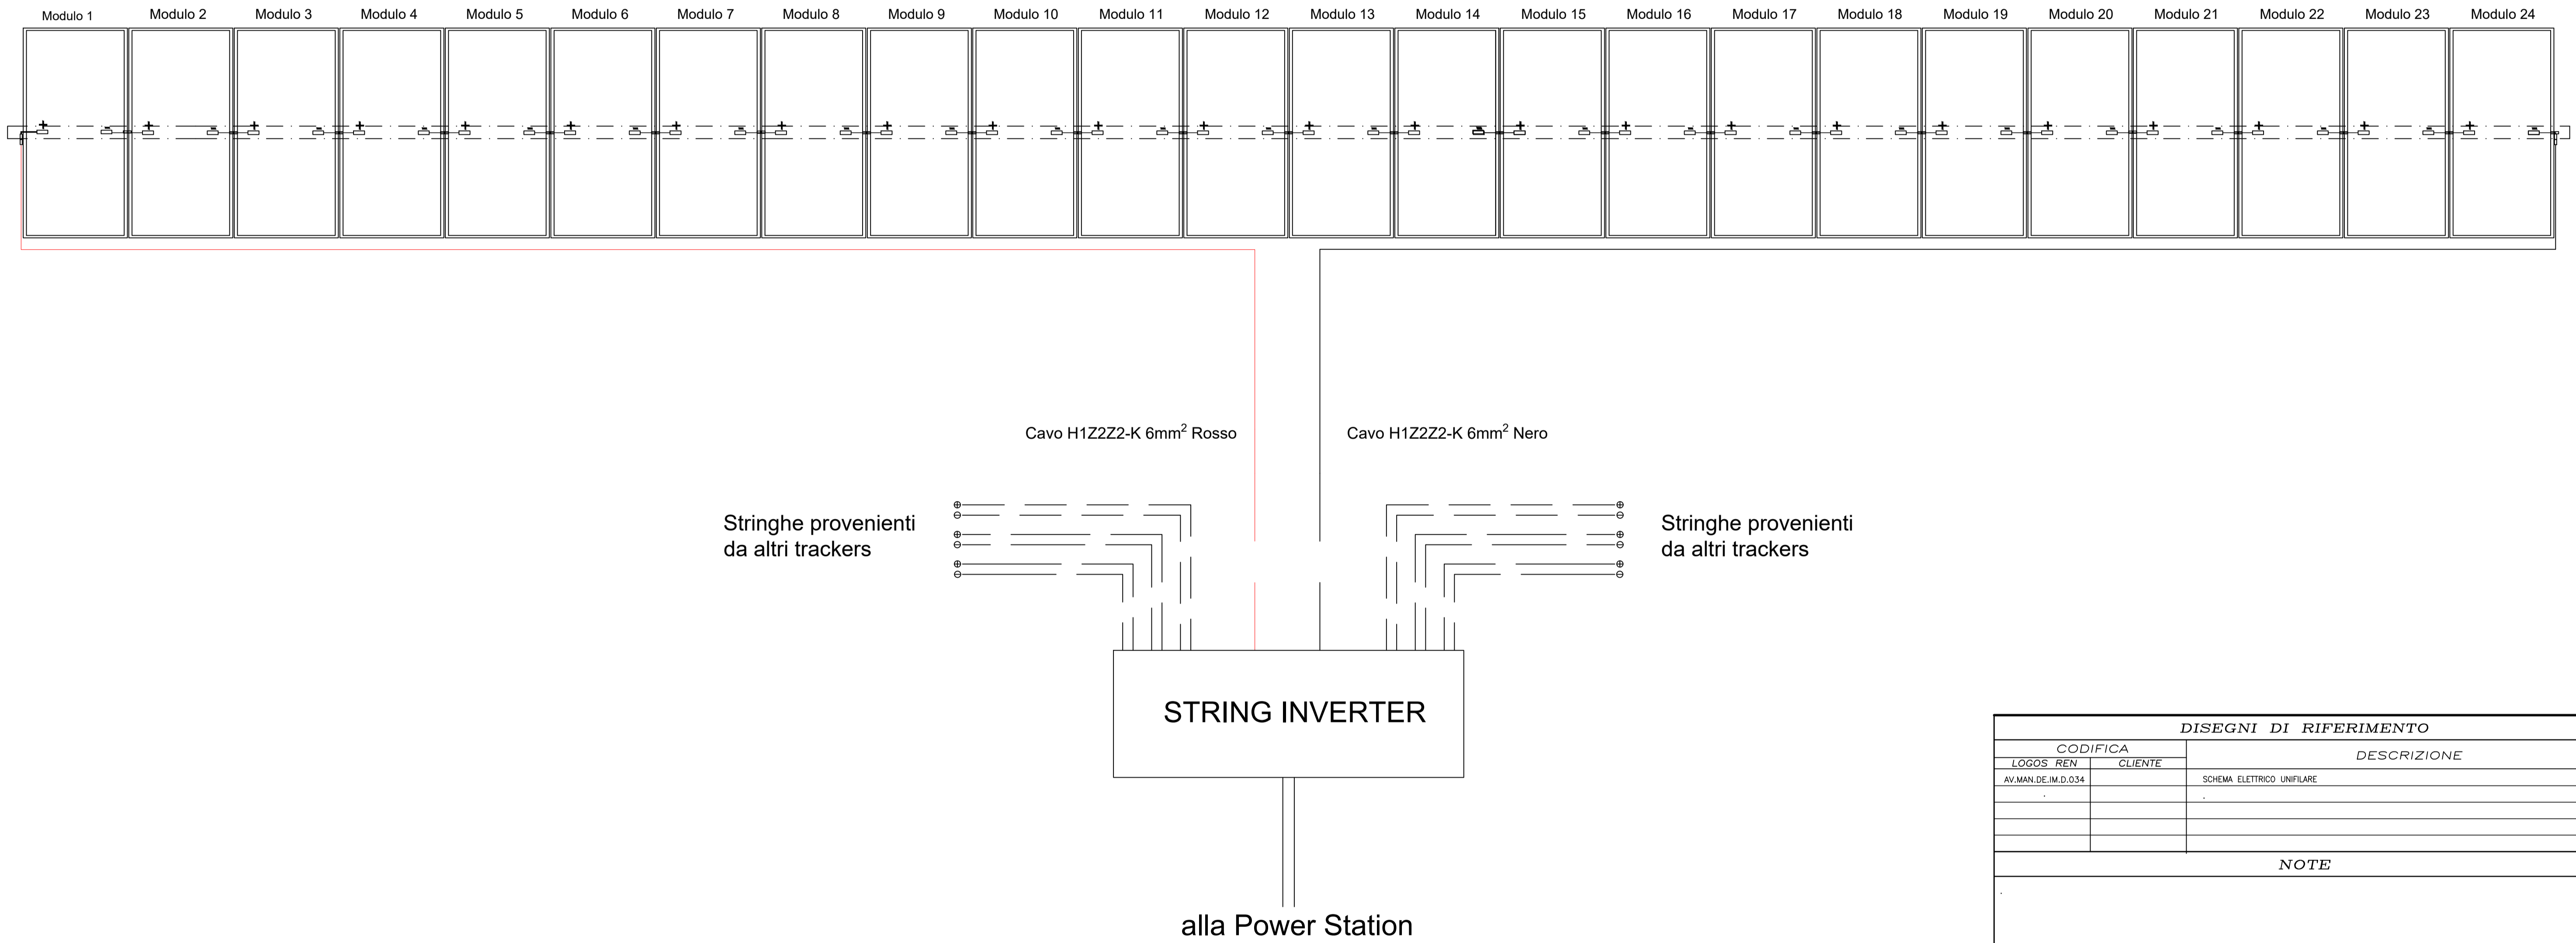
Modulo 1 Modulo 2 Modulo 3 Modulo 4 Modulo 5 Modulo 6 Modulo 7 Modulo 8 Modulo 9 Modulo 10 Modulo 11 Modulo 12 Modulo 13 Modulo 14 Modulo 15 Modulo 16 Modulo 17 Modulo 18 Modulo 19 Modulo 20 Modulo 21 Modulo 22 Modulo 23 Modulo 24

Cavo H1Z2Z2-K 6mm$^2$ Rosso

Cavo H1Z2Z2-K 6mm$^2$ Nero

Stringhe provenienti da altri trackers

Stringhe provenienti da altri trackers

STRING INVERTER

alla Power Station

DISEGNI DI RIFERIMENTO

| CODIFICA | | DESCRIZIONE |
|---|---|---|
| LOGOS REN | CLIENTE | |
| AV.MAN.DE.IM.D.034 | | SCHEMA ELETTRICO UNIFILARE |

NOTE